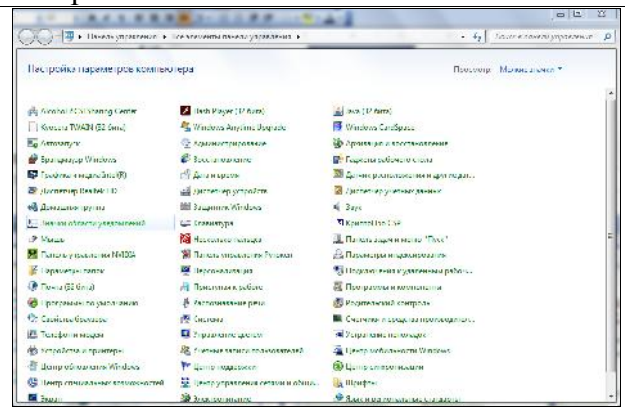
Панель управления ▸ Все элементы панели управления ▸

Поиск в панели управления

Настройка параметров компьютера

Просмотр: Мелкие значки ▾

Absolute ACS Starting Center
Flash Player (32 бита)
Java (32 бита)
Kyocera TWAIN (32 бита)
Windows Anytime Upgrade
Windows CardSpace
Автозапуск
Администрирование
Архивация и восстановление
Брандмауэр Windows
Восстановление
Гаджеты рабочего стола
Графика и медиа Intel(R)
Дата и время
Датчик расположения и другие датчики
Диспетчер Realtek HD
Диспетчер устройств
Диспетчер учетных данных
Домашняя группа
Защитник Windows
Звук
Значки области уведомлений
Клавиатура
Kerio Client
Мышь
Настройка панели
Панель задач и меню "Пуск"
Панель управления NVIDIA
Панель управления Realtek
Параметры индексирования
Параметры папок
Персонализация
Подключения к удаленным рабочим
Почта (32 бита)
Приступая к работе
Программы и компоненты
Программы по умолчанию
Распознавание речи
Родительский контроль
Свойства обозревателя
Система
Счетчики и средства производительности
Телефон и модем
Управление цветом
Устранение неполадок
Устройства и принтеры
Учетные записи пользователей
Центр мобильности Windows
Центр обновления Windows
Центр поддержки
Центр синхронизации
Центр специальных возможностей
Центр управления сетями и общим доступом
Шрифты
Экран
Электропитание
Язык и региональные стандарты